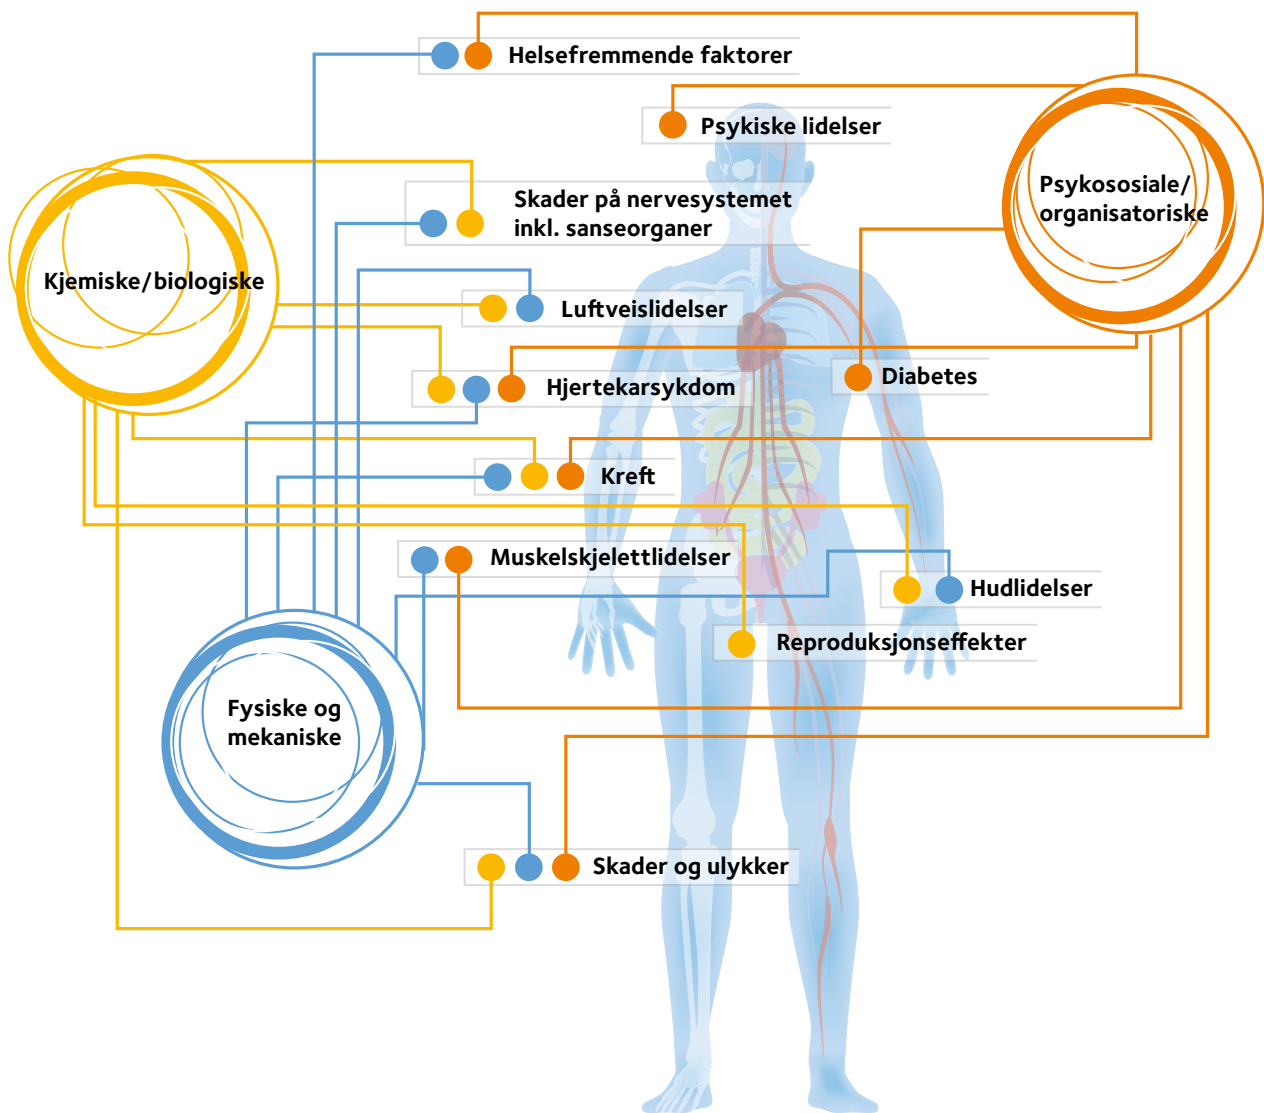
Helsefremmende faktorer

Psykiske lidelser

Psykososiale/ organisatoriske

Skader på nervesystemet inkl. sanseorganer

Kjemiske/biologiske

Luftveislidelser

Hjertekarsykdom

Diabetes

Kreft

Muskelskjelettlidelser

Hudlidelser

Reproduksjonseffekter

Fysiske og mekaniske

Skader og ulykker